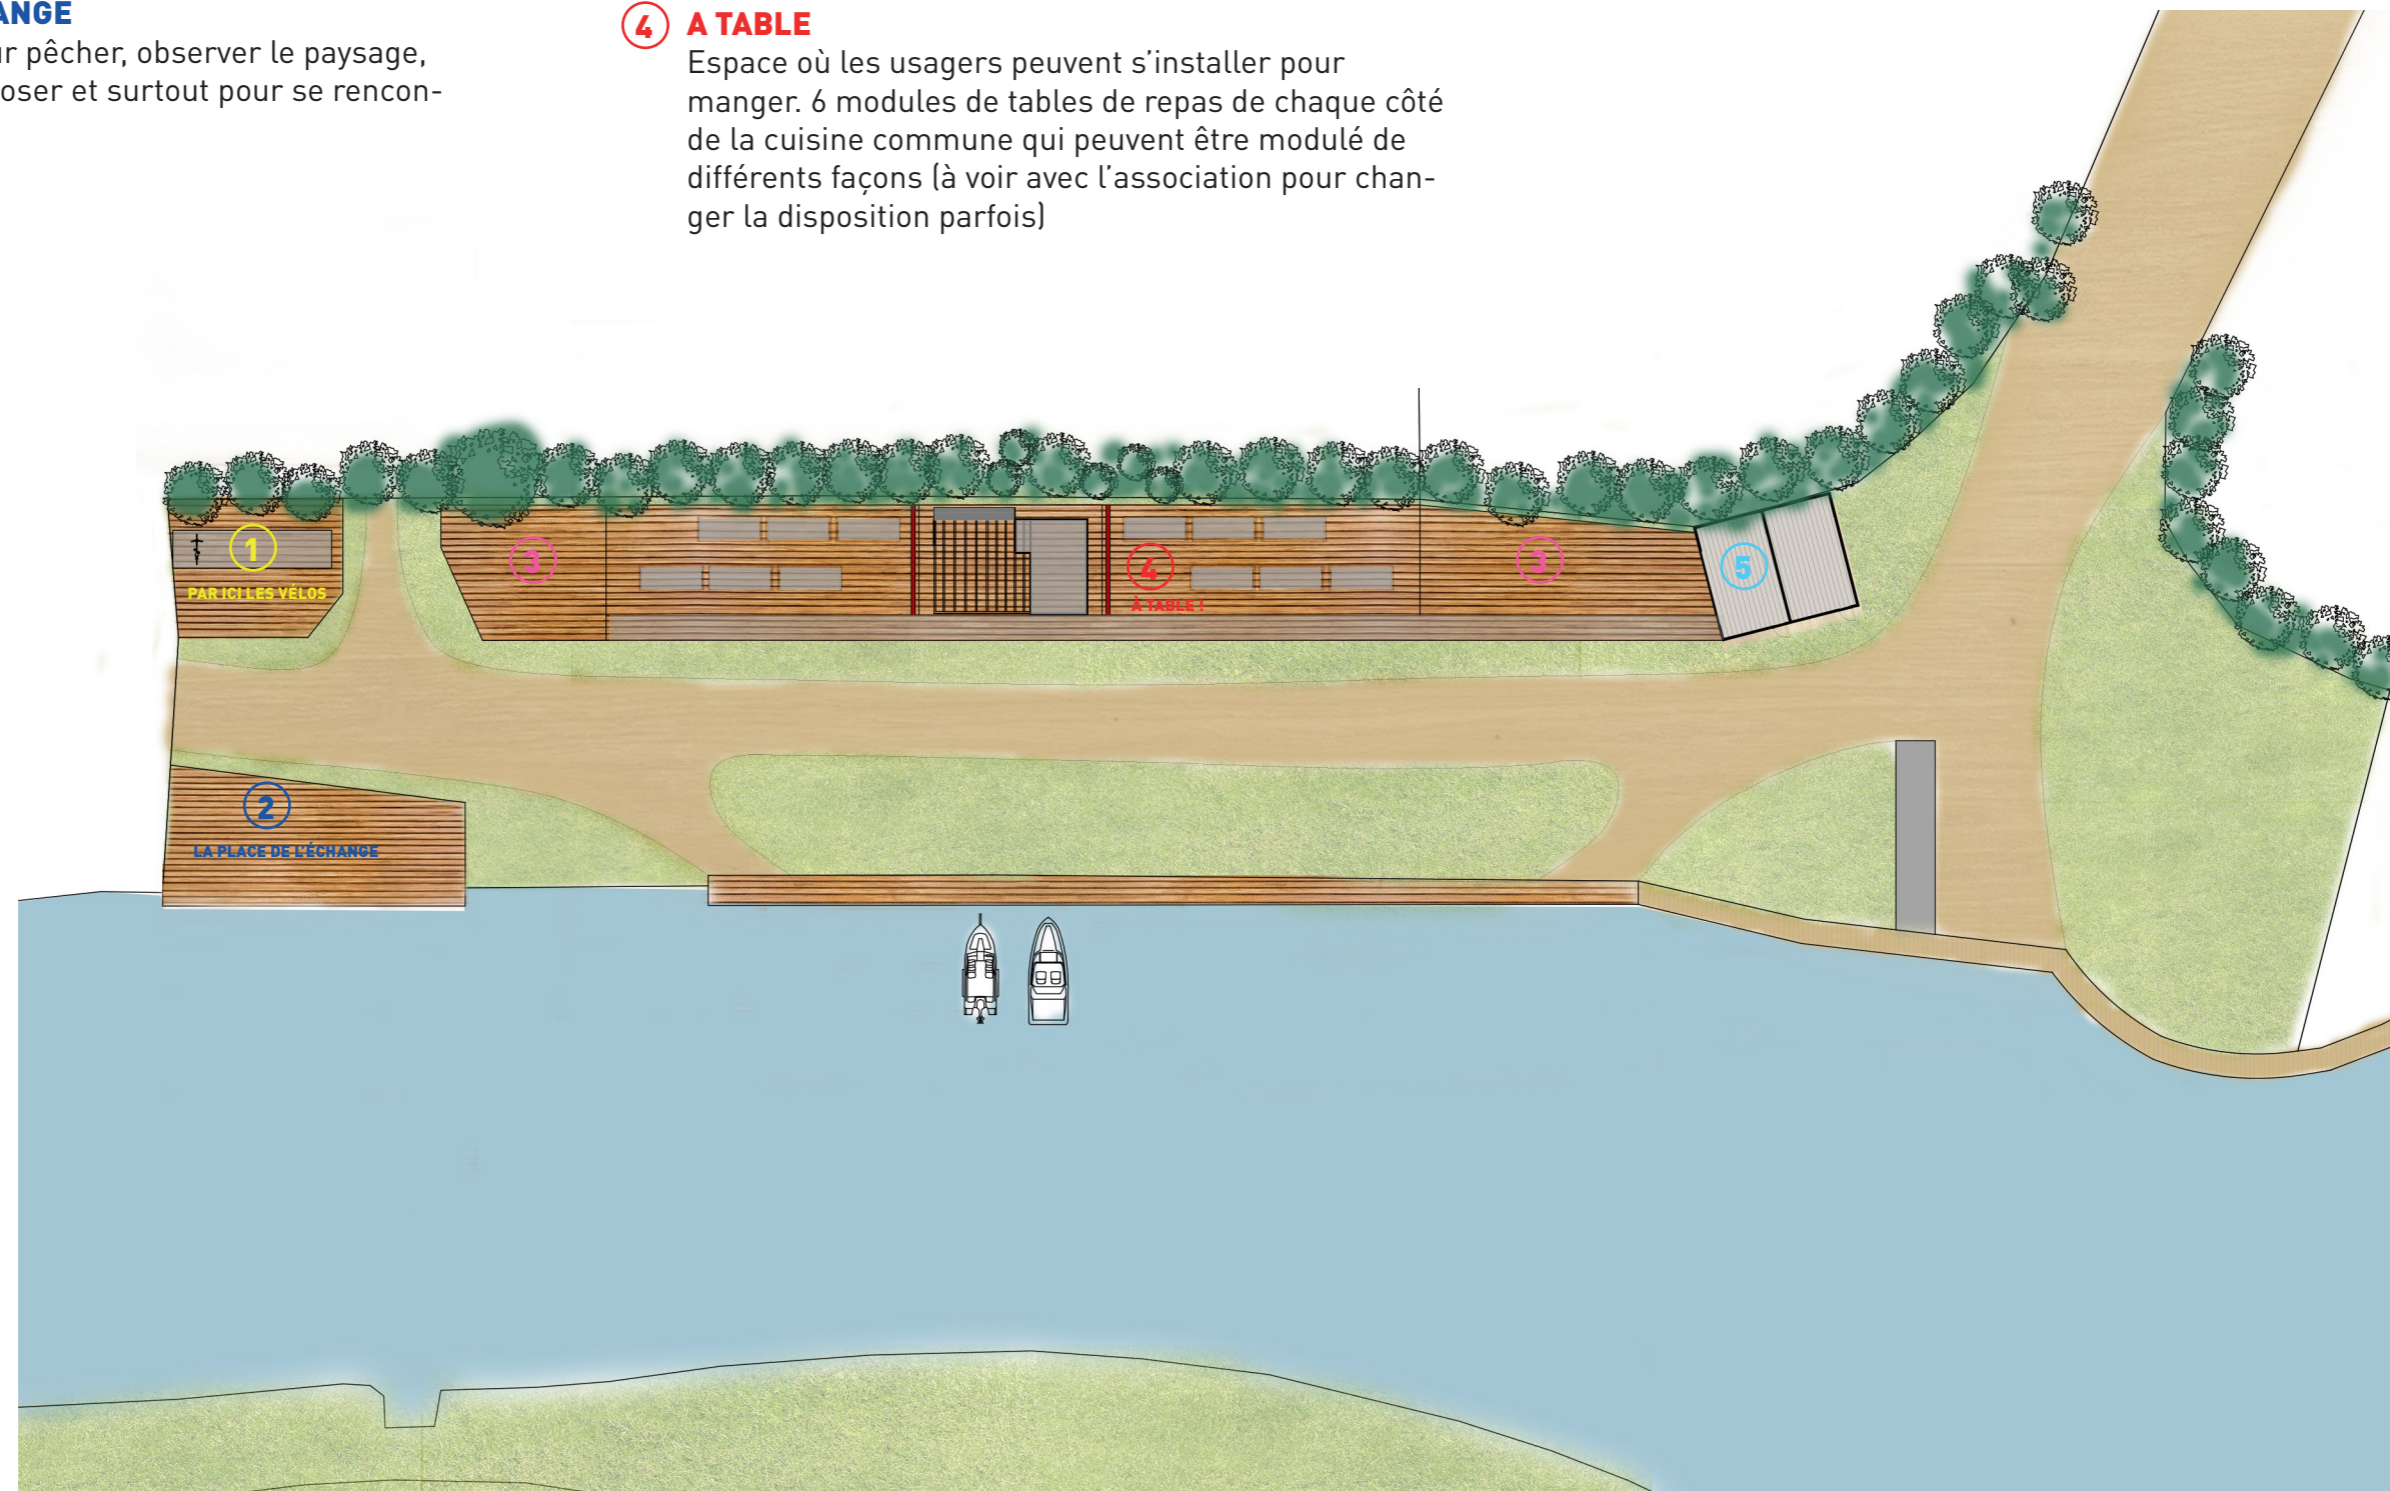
ANGE
ır pêcher, observer le paysage, oser et surtout pour se rencon-

4 A TABLE
Espace où les usagers peuvent s'installer pour manger. 6 modules de tables de repas de chaque côté de la cuisine commune qui peuvent être modulé de différents façons (à voir avec l'association pour changer la disposition parfois)

1
PAR ICI LES VÉLOS

3

4
À TABLE !

3

5

2
LA PLACE DE L'ÉCHANGE